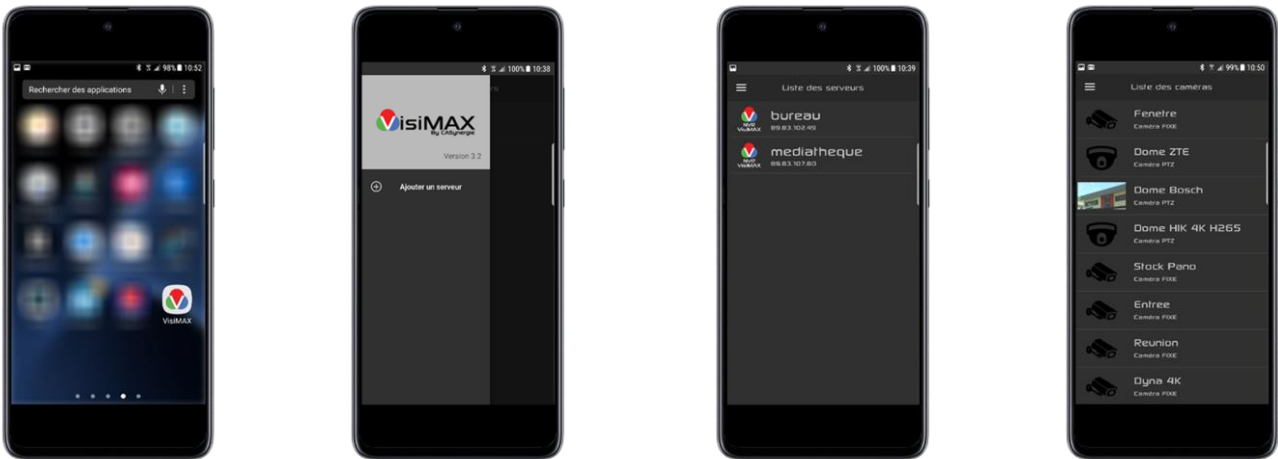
98% 10:52

Rechercher des applications

VisiMAX

100% 10:38

VisiMAX
By Citygnergie

Version 3.2

Ajouter un serveur

100% 10:39

Liste des serveurs

NVR VisiMAX
bureau
89.83.102.49

NVR VisiMAX
mediatheque
89.83.107.80

99% 10:50

Liste des caméras

Fenetre
Caméra FIXE

Dome ZTE
Caméra PTZ

Dome Bosch
Caméra PTZ

Dome HIK 4K H265
Caméra PTZ

Stock Pano
Caméra FIXE

Entree
Caméra FIXE

Reunion
Caméra FIXE

Dyna 4K
Caméra FIXE